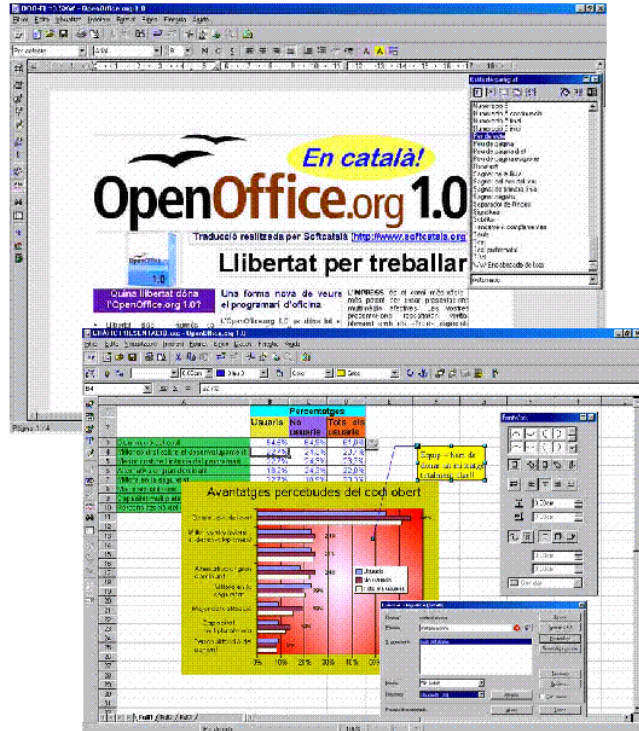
En català!

OpenOffice.org 1.0

Traducció realitzada per Softcatalà [http://www.softcatala.org]

Llibertat per treballar

Quina llibertat dóna l'OpenOffice.org 1.0?

Una forma nova de veure el programari d'oficina.

L'OpenOffice.org 1.0 us dóna tot el

Pàgina 1 / 4

Percentatges

| | Usuaris | No usuaris | Tots els usuaris |
|---|---|---|---|
| | 64,5% | 64,5% | 61,0% |
| | 22,7% | 23,7% | 23,7% |
| | 23,7% | 24,9% | 23,7% |

Avantatges percebudes del codi obert

0% 10% 20% 30% 40% 50%

Usuaris
No usuaris
Tots els usuaris

Full1 / Full2 / Full3